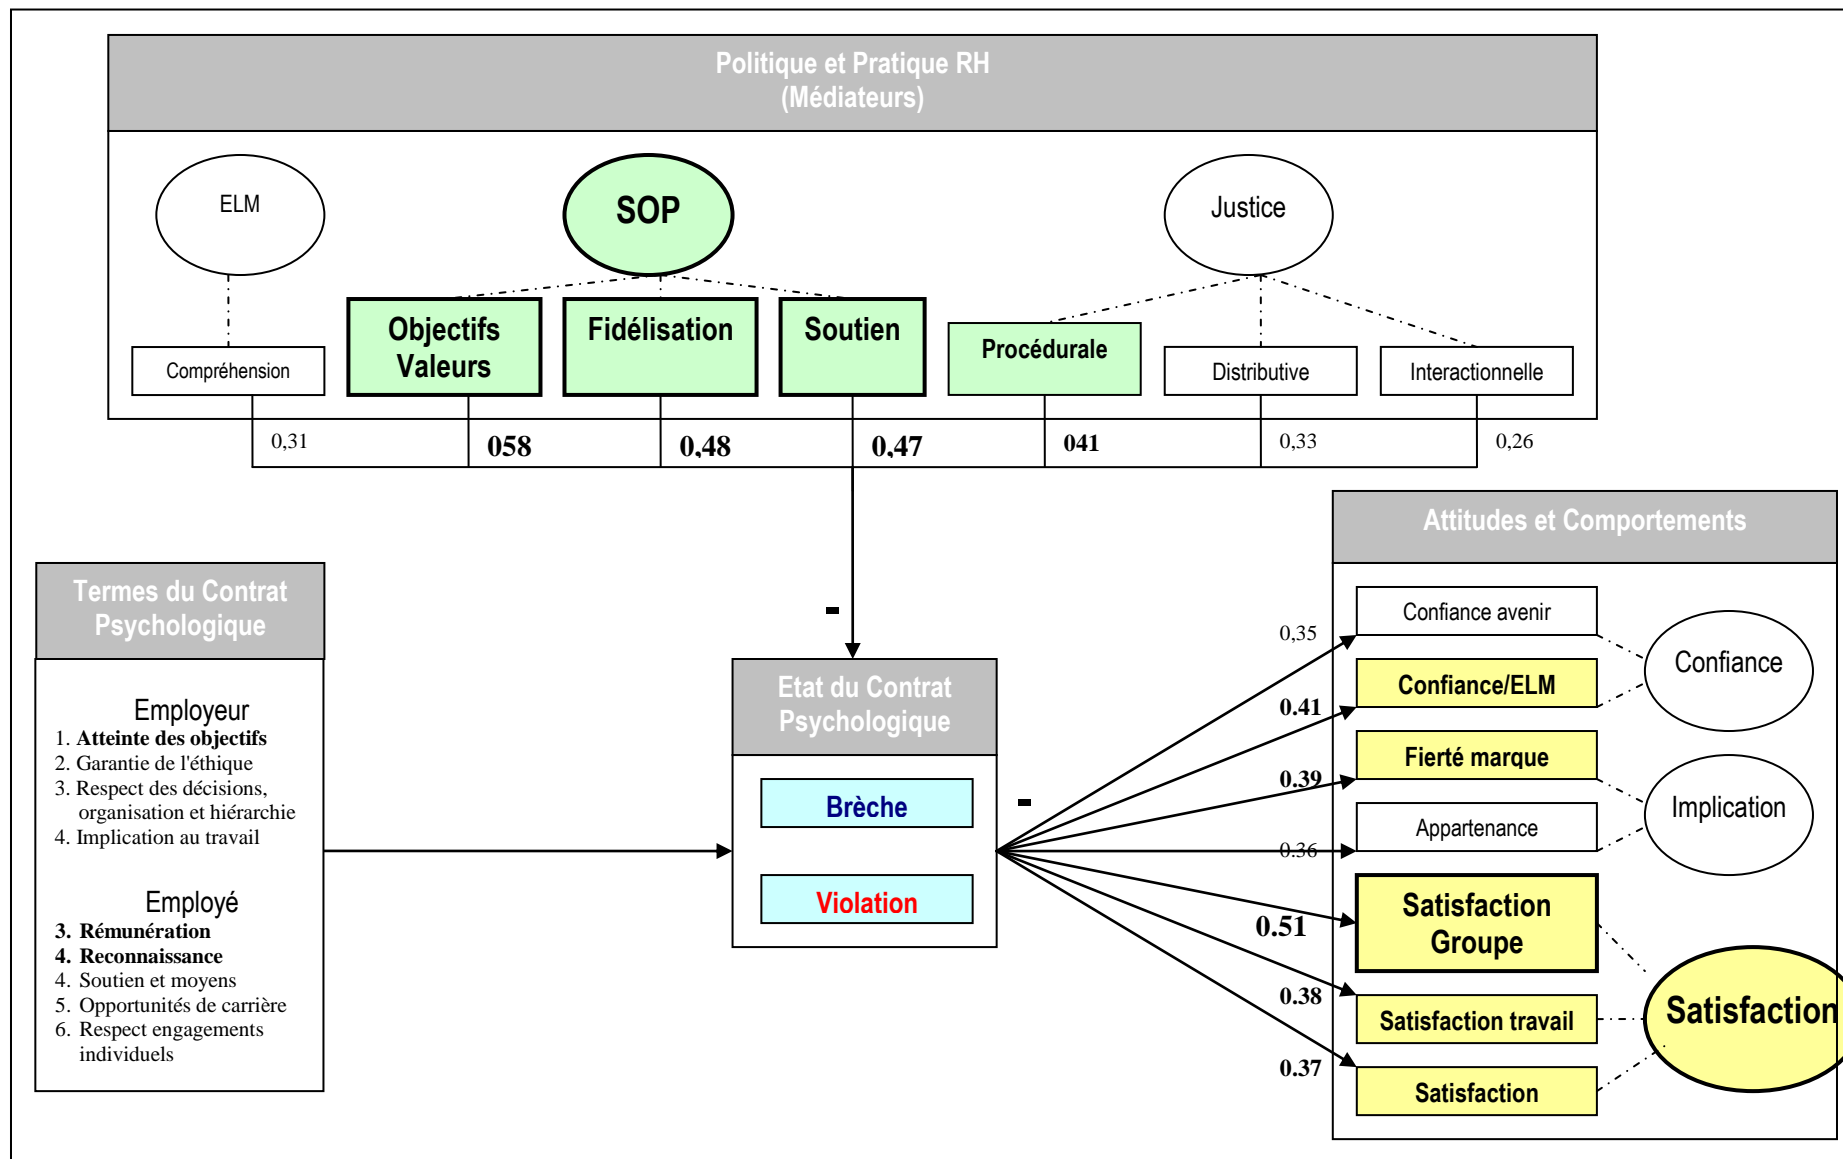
Politique et Pratique RH
(Médiateurs)

ELM

SOP

Justice

Compréhension

Objectifs Valeurs

Fidélisation

Soutien

Procédurale

Distributive

Interactionnelle

0,31

058

0,48

0,47

041

0,33

0,26

Attitudes et Comportements

Termes du Contrat Psychologique

Employeur
1. **Atteinte des objectifs**
2. Garantie de l'éthique
3. Respect des décisions, organisation et hiérarchie
4. Implication au travail

Employé
3. **Rémunération**
4. **Reconnaissance**
4. Soutien et moyens
5. Opportunités de carrière
6. Respect engagements individuels

-

Etat du Contrat Psychologique

Brèche

Violation

-

0,35

Confiance avenir

0.41

Confiance/ELM

Confiance

0.39

Fierté marque

Implication

0.36

Appartenance

0.51

Satisfaction Groupe

0.38

Satisfaction travail

Satisfaction

0.37

Satisfaction